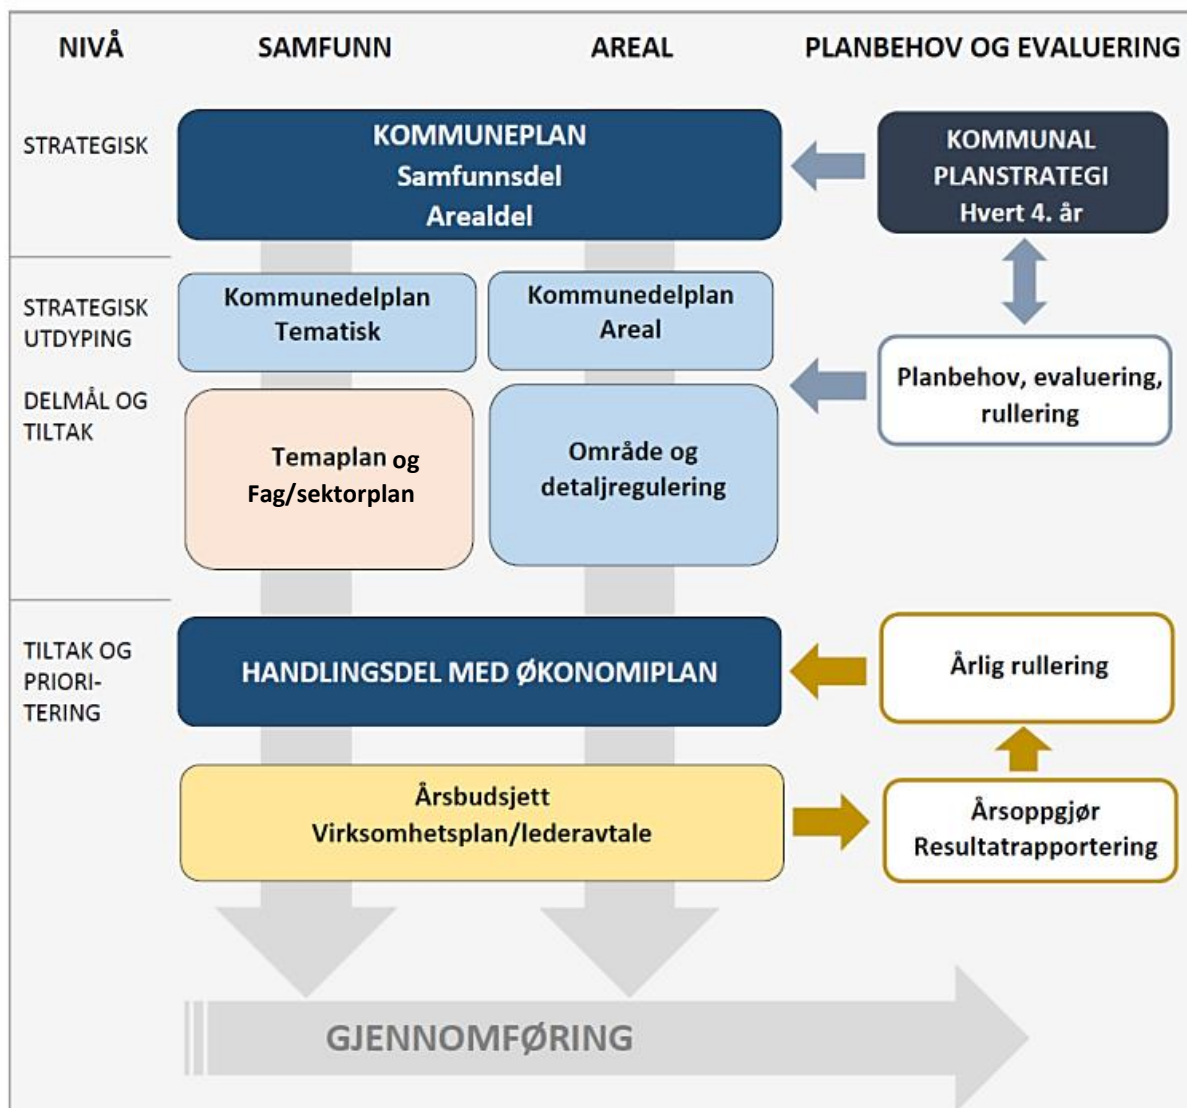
NIVÅ
SAMFUNN
AREAL
PLANBEHOV OG EVALUERING

STRATEGISK

KOMMUNEPLAN
Samfunnsdel
Arealdel

KOMMUNAL
PLANSTRATEGI
Hvert 4. år

STRATEGISK UTDYPING

DELMÅL OG TILTAK

Kommunedelplan
Tematisk

Kommunedelplan
Areal

Planbehov, evaluering, rullering

Temaplan og
Fag/sektorplan

Område og
detaljregulering

TILTAK OG PRIORI-TERING

HANDLINGSDEL MED ØKONOMIPLAN

Årlig rullering

Årsbudsjett
Virksomhetsplan/lederavtale

Årsoppgjør
Resultatrapportering

GJENNOMFØRING